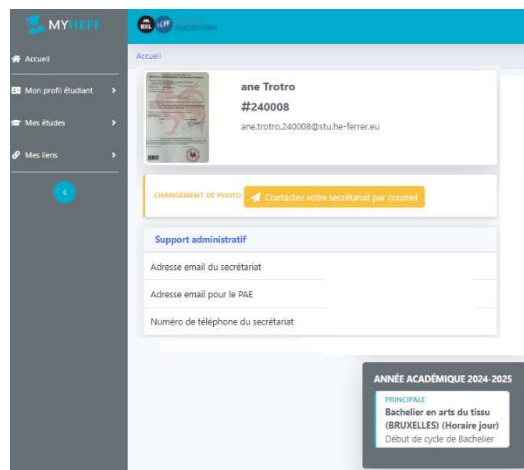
MYHEFF

Accueil
Mon profil étudiant
Mes études
Mes liens

Accueil

ane Trotro
#240008
ane.trotro.240008@stu.he-ferrer.eu

CHANGEMENT DE PHOTO
Contactez votre secrétariat par courriel

Support administratif
Adresse email du secrétariat
Adresse email pour le PAE
Numéro de téléphone du secrétariat

ANNÉE ACADÉMIQUE 2024-2025
PRINCIPALE
Bachelier en arts du tissu (BRUXELLES) (Horaire jour)
Début de cycle de Bachelier